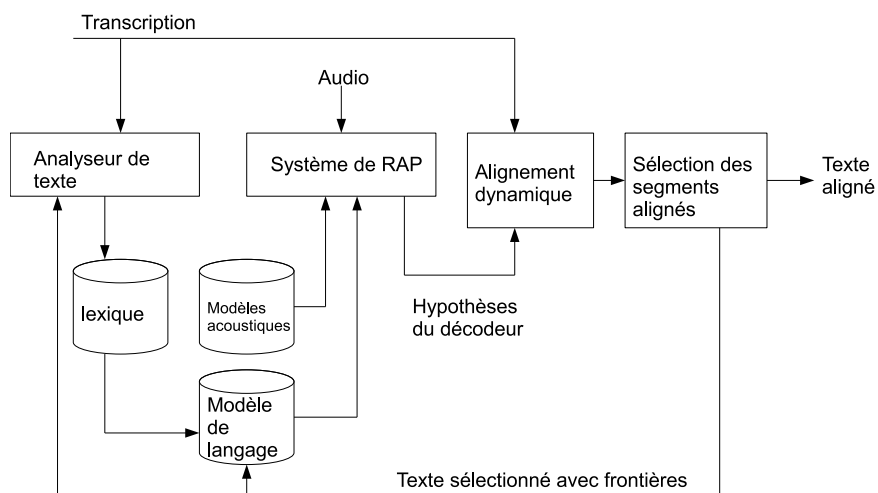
Transcription

Audio

Analyseur de texte

Système de RAP

Alignement dynamique

Sélection des segments alignés

Texte aligné

lexique

Modèles acoustiques

Hypothèses du décodeur

Modèle de langage

Texte sélectionné avec frontières